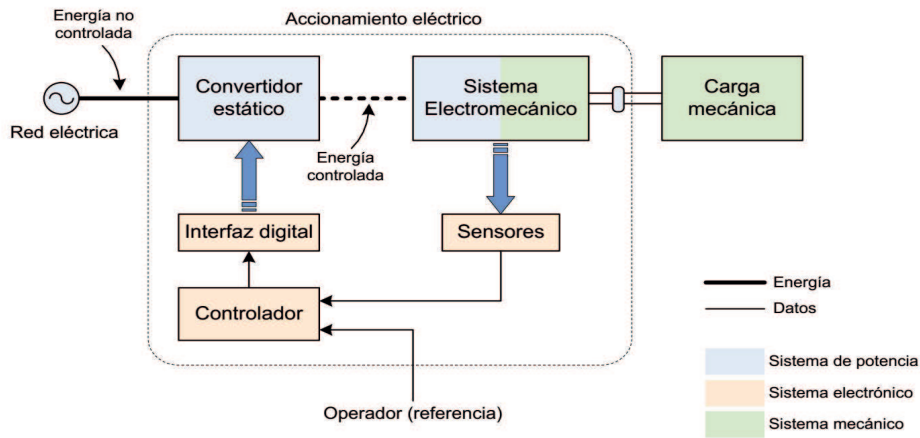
Energía no controlada

Accionamiento eléctrico

Red eléctrica

Convertidor estático

Sistema Electromecánico

Carga mecánica

Energía controlada

Interfaz digital

Sensores

Controlador

Operador (referencia)

Energía

Datos

Sistema de potencia

Sistema electrónico

Sistema mecánico